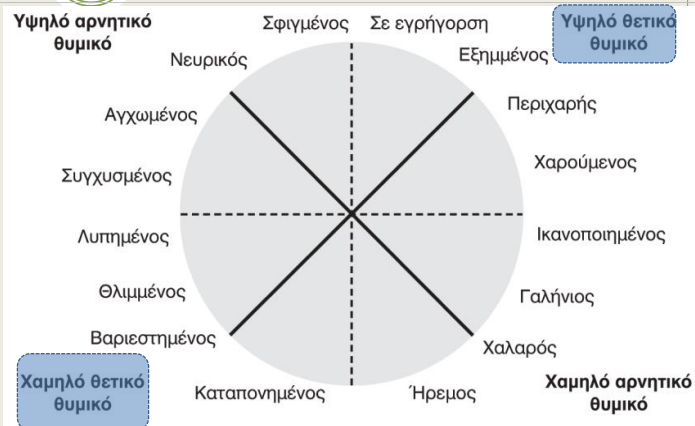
Υψηλό αρνητικό θυμικό

Σφιγμένος

Σε εγρήγορση

Υψηλό θετικό θυμικό

Νευρικός

Εξημμένος

Αγχωμένος

Περιχαρής

Χαρούμενος

Συγχυσμένος

Ικανοποιημένος

Λυπημένος

Θλιμμένος

Γαλήνιος

Βαριεστημένος

Χαλαρός

Χαμηλό θετικό θυμικό

Καταπονημένος

Ήρεμος

Χαμηλό αρνητικό θυμικό